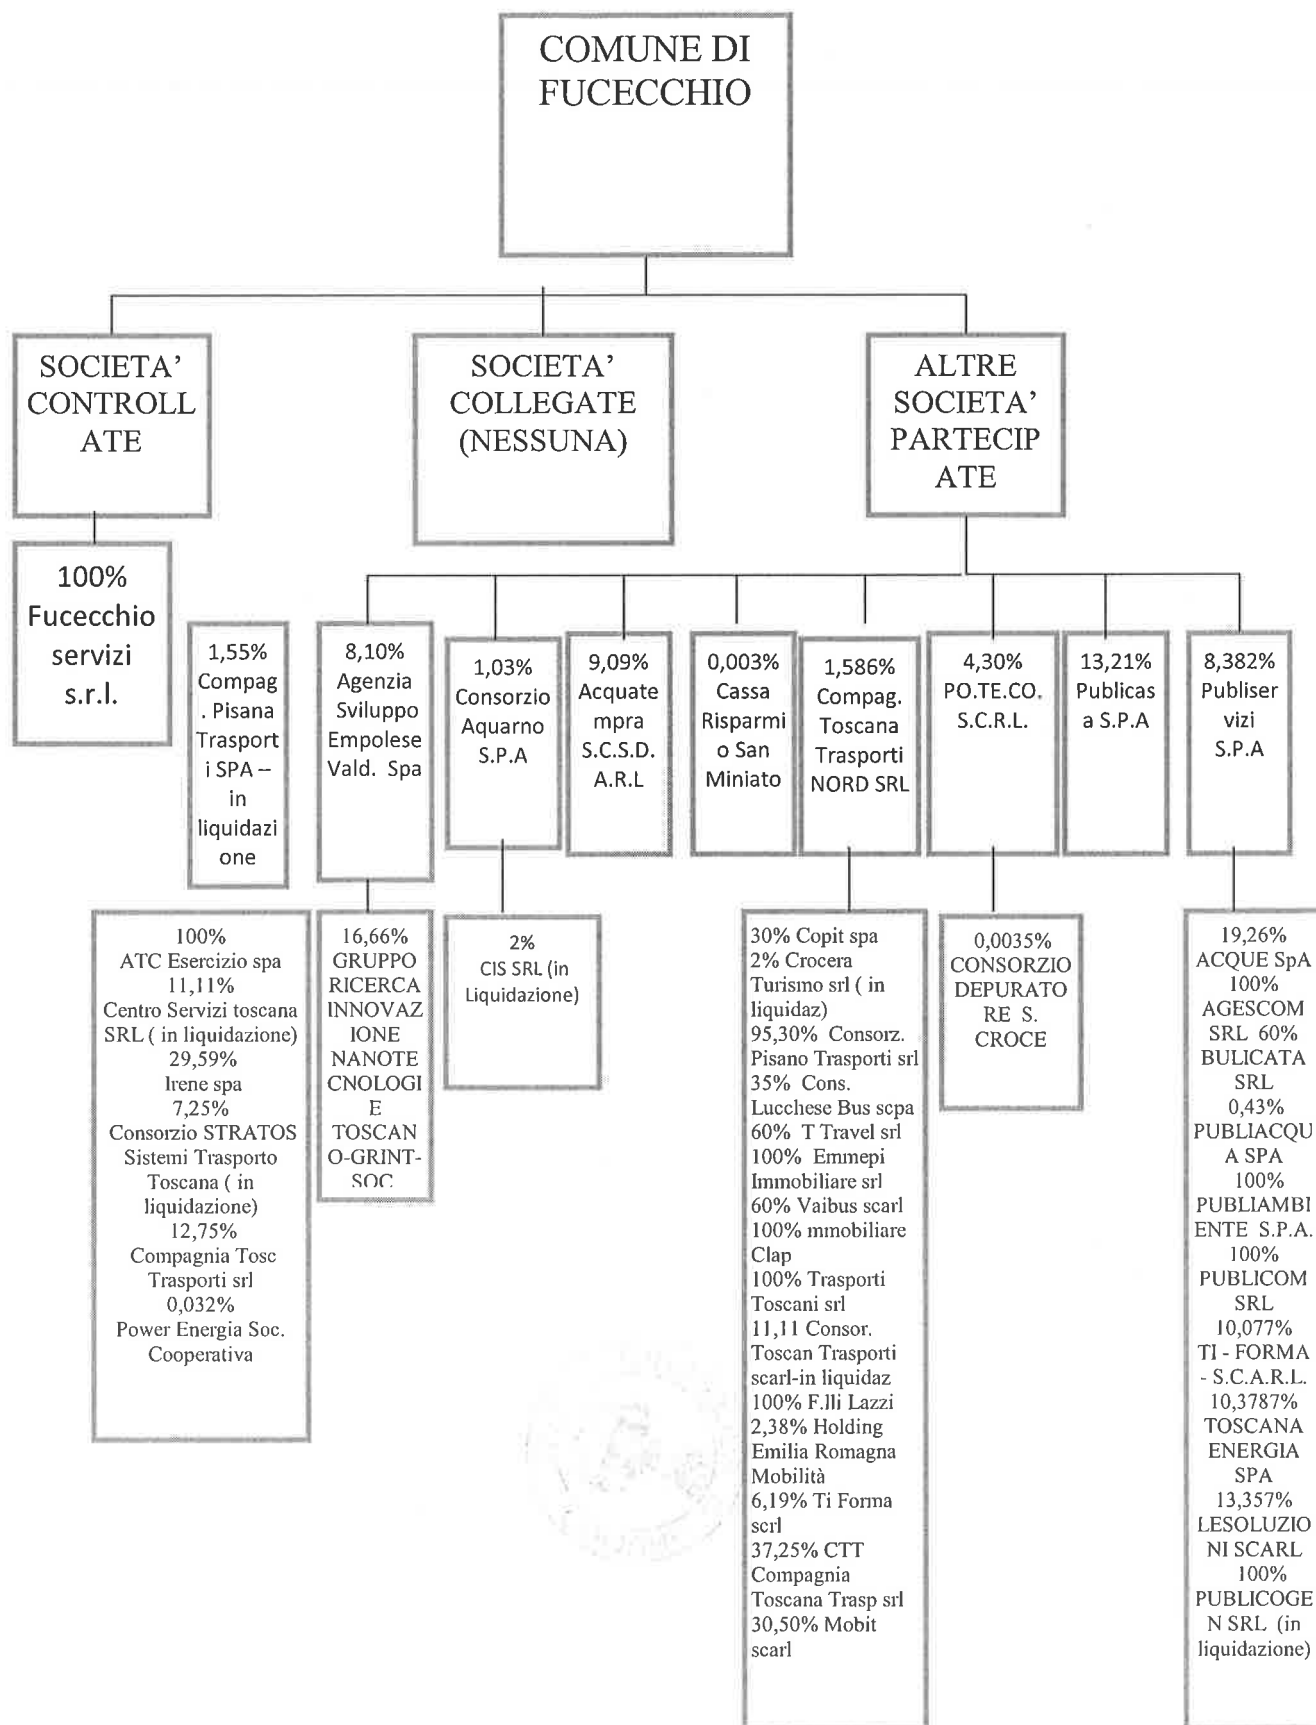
COMUNE DI FUCECCHIO

SOCIETA' CONTROLLATE

100% Fucecchio servizi s.r.l.

SOCIETA' COLLEGATE (NESSUNA)

ALTRE SOCIETA' PARTECIPATE

1,55% Compag. Pisana Trasporti SPA – in liquidazione

100% ATC Esercizio spa 11,11% Centro Servizi toscana SRL ( in liquidazione) 29,59% Irene spa 7,25% Consorzio STRATOS Sistemi Trasporto Toscana ( in liquidazione) 12,75% Compagnia Tosc Trasporti srl 0,032% Power Energia Soc. Cooperativa

8,10% Agenzia Sviluppo Empolese Vald. Spa

16,66% GRUPPO RICERCA INNOVAZIONE NANOTECNOLOGIE TOSCANO-GRINT-SOC

1,03% Consorzio Aquarno S.P.A

2% CIS SRL (in Liquidazione)

9,09% Acquatempra S.C.S.D. A.R.L

0,003% Cassa Risparmio San Miniato

1,586% Compag. Toscana Trasporti NORD SRL

30% Copit spa 2% Crocera Turismo srl ( in liquidaz) 95,30% Consorz. Pisano Trasporti srl 35% Cons. Lucchese Bus scpa 60% T Travel srl 100% Emmepi Immobiliare srl 60% Vaibus scarl 100% mmobiliare Clap 100% Trasporti Toscani srl 11,11 Consor. Toscan Trasporti scarl-in liquidaz 100% F.lli Lazzi 2,38% Holding Emilia Romagna Mobilità 6,19% Ti Forma scrl 37,25% CTT Compagnia Toscana Trasp srl 30,50% Mobit scarl

4,30% PO.TE.CO. S.C.R.L.

0,0035% CONSORZIO DEPURATORE S. CROCE

13,21% Publicasa S.P.A

8,382% Publiservizi S.P.A

19,26% ACQUE SpA 100% AGESCOM SRL 60% BULICATA SRL 0,43% PUBLIACQUA SPA 100% PUBLIAMBIENTE S.P.A. 100% PUBLICOM SRL 10,077% TI - FORMA - S.C.A.R.L. 10,3787% TOSCANA ENERGIA SPA 13,357% LESOLUZIONI SCARL 100% PUBLICOGEN SRL (in liquidazione)